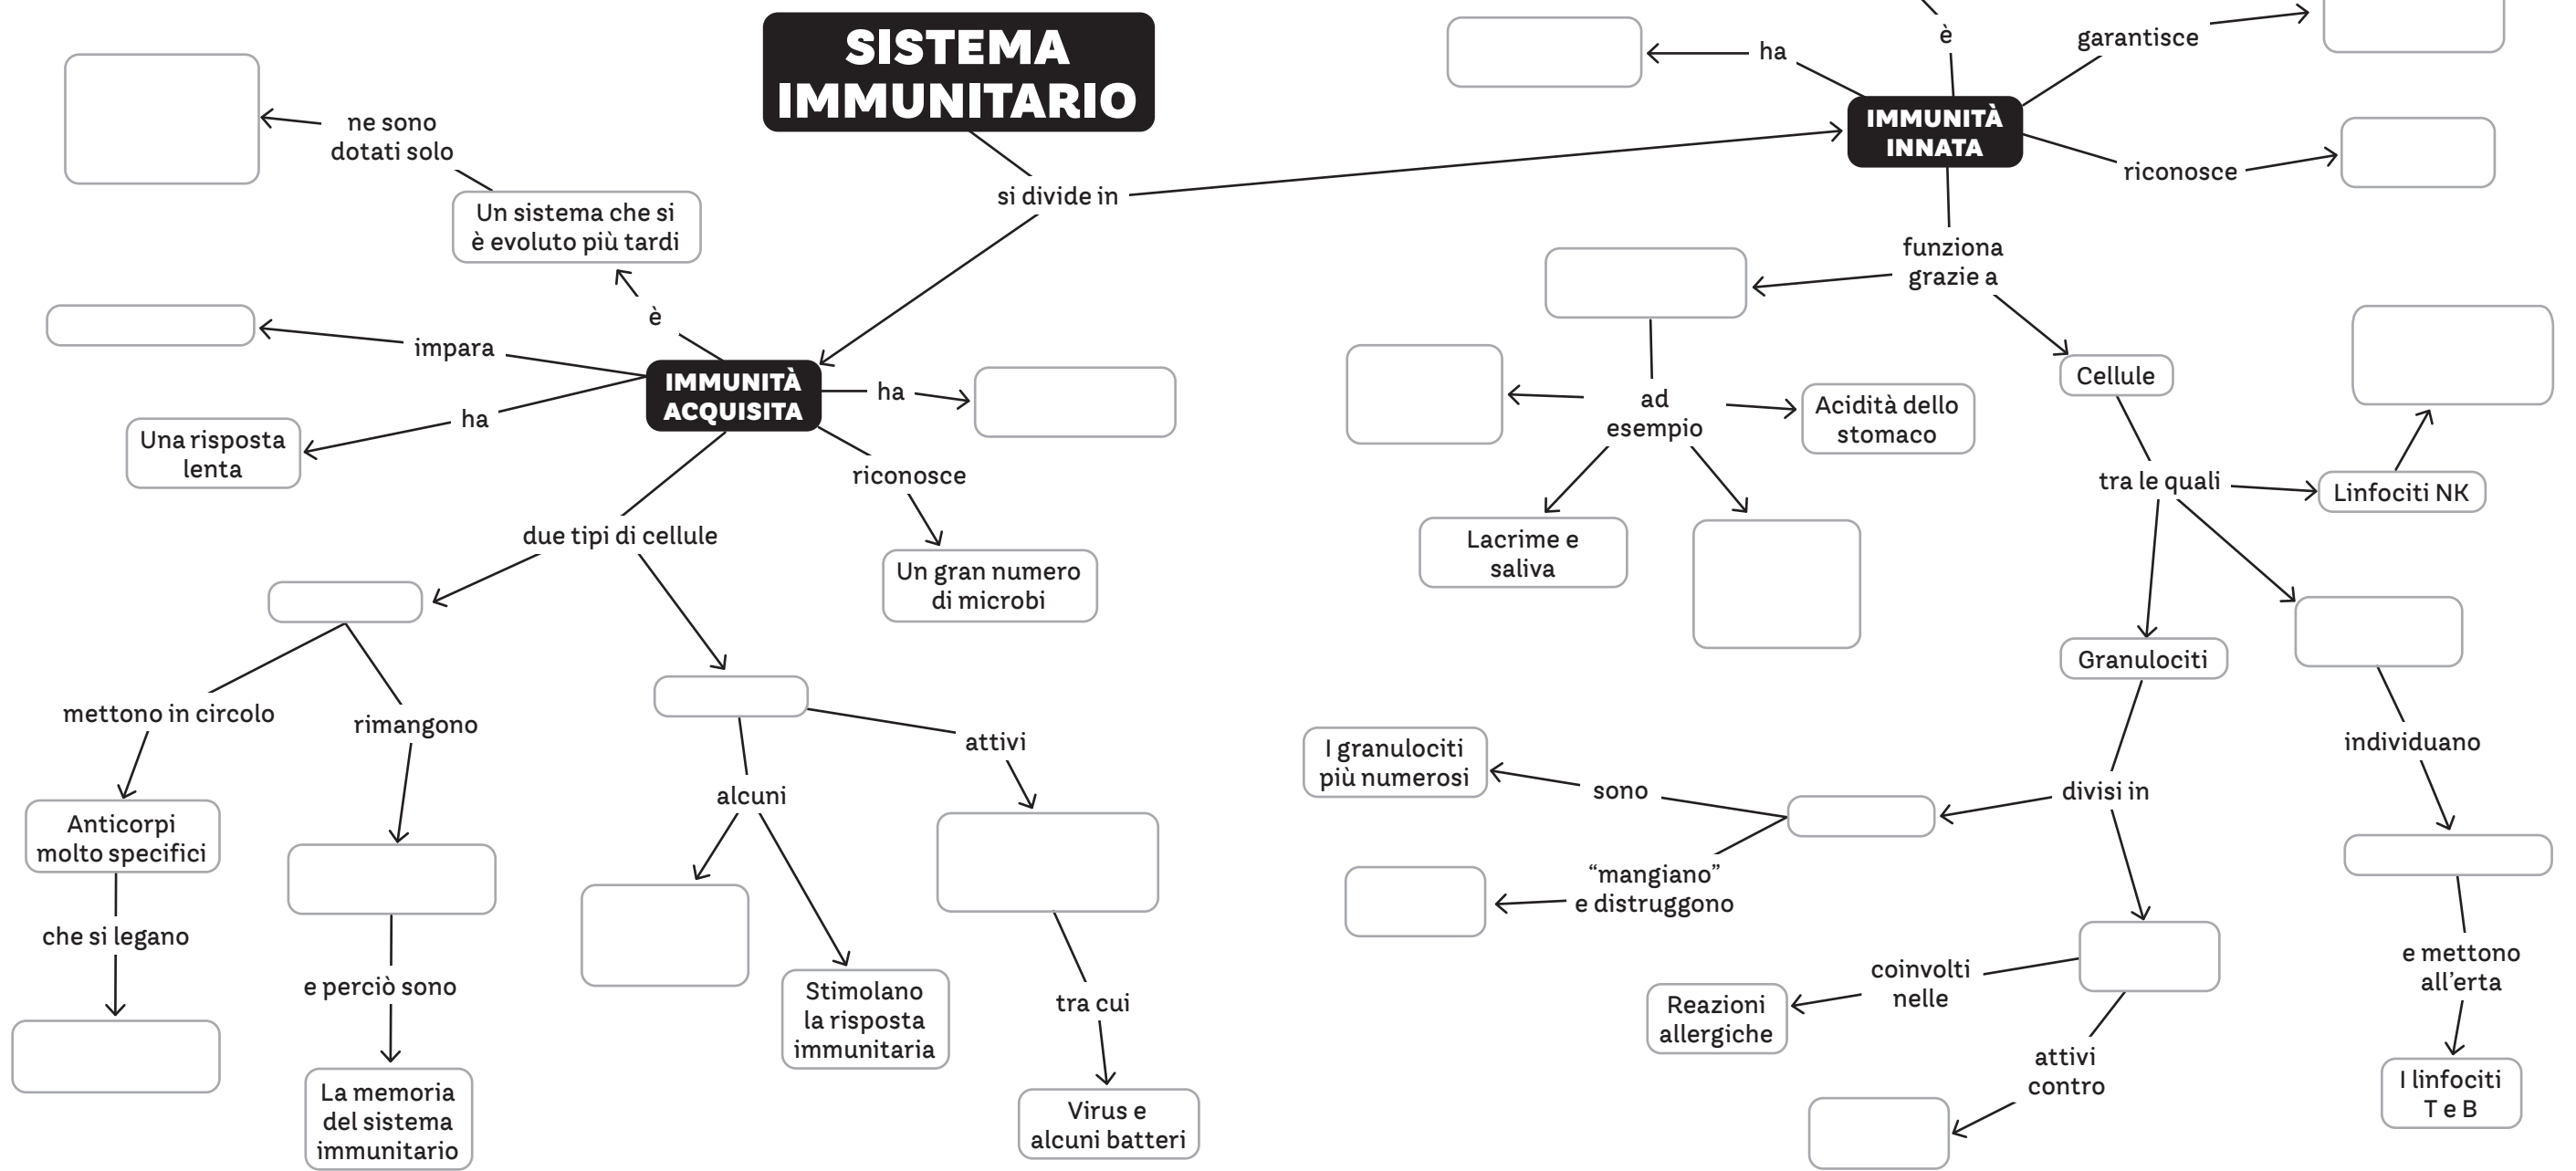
SISTEMA IMMUNITARIO

si divide in

IMMUNITÀ ACQUISITA

è

Un sistema che si è evoluto più tardi

ne sono dotati solo

impara

ha

Una risposta lenta

ha

riconosce

Un gran numero di microbi

due tipi di cellule

mettono in circolo

Anticorpi molto specifici

che si legano

rimangono

e perciò sono

La memoria del sistema immunitario

alcuni

Stimolano la risposta immunitaria

attivi

tra cui

Virus e alcuni batteri

IMMUNITÀ INNATA

ha

è

garantisce

riconosce

funziona grazie a

ad esempio

Acidità dello stomaco

Lacrime e saliva

Cellule

tra le quali

Linfociti NK

Granulociti

divisi in

sono

I granulociti più numerosi

“mangiano” e distruggono

coinvolti nelle

Reazioni allergiche

attivi contro

individuano

e mettono all’erta

I linfociti T e B